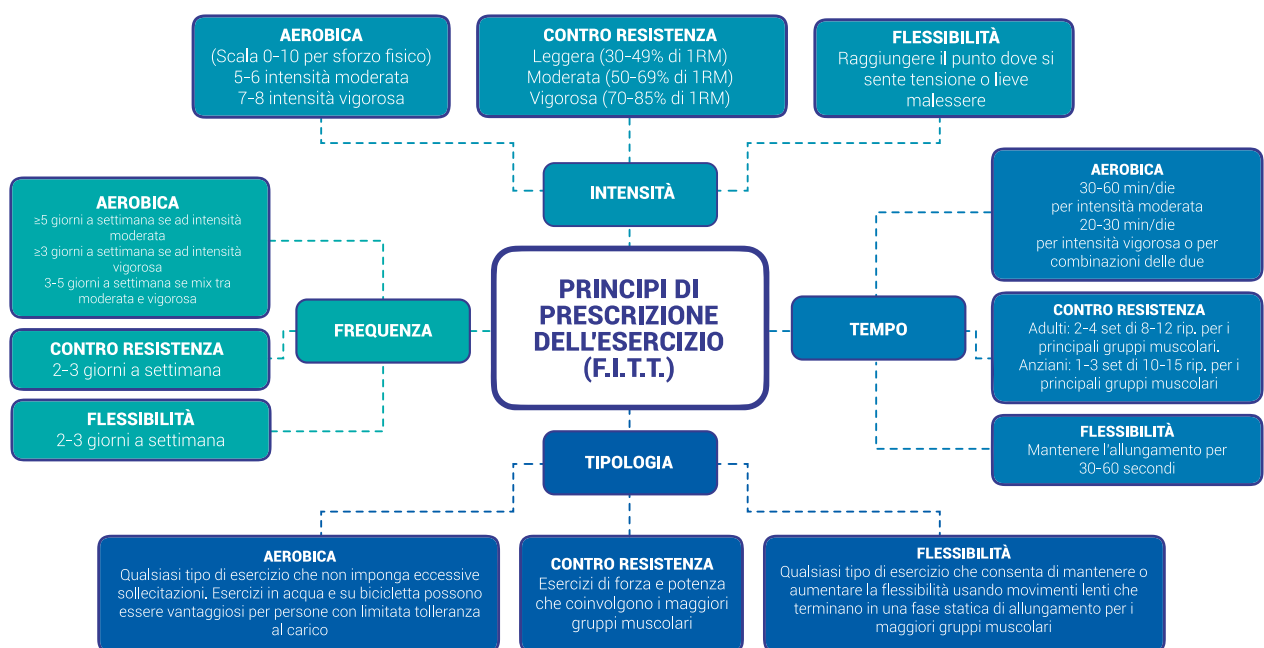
AEROBICA
(Scala 0-10 per sforzo fisico)
5-6 intensità moderata
7-8 intensità vigorosa

CONTRO RESISTENZA
Leggera (30-49% di 1RM)
Moderata (50-69% di 1RM)
Vigorosa (70-85% di 1RM)

FLESSIBILITÀ
Raggiungere il punto dove si sente tensione o lieve malessere

INTENSITÀ

AEROBICA
≥5 giorni a settimana se ad intensità moderata
≥3 giorni a settimana se ad intensità vigorosa
3-5 giorni a settimana se mix tra moderata e vigorosa

CONTRO RESISTENZA
2-3 giorni a settimana

FLESSIBILITÀ
2-3 giorni a settimana

FREQUENZA

PRINCIPI DI PRESCRIZIONE DELL'ESERCIZIO (F.I.T.T.)

TEMPO

AEROBICA
30-60 min/die
per intensità moderata
20-30 min/die
per intensità vigorosa o per combinazioni delle due

CONTRO RESISTENZA
Adulti: 2-4 set di 8-12 rip. per i principali gruppi muscolari.
Anziani: 1-3 set di 10-15 rip. per i principali gruppi muscolari

FLESSIBILITÀ
Mantenere l'allungamento per 30-60 secondi

TIPOLOGIA

AEROBICA
Qualsiasi tipo di esercizio che non imponga eccessive sollecitazioni. Esercizi in acqua e su bicicletta possono essere vantaggiosi per persone con limitata tolleranza al carico

CONTRO RESISTENZA
Esercizi di forza e potenza che coinvolgono i maggiori gruppi muscolari

FLESSIBILITÀ
Qualsiasi tipo di esercizio che consenta di mantenere o aumentare la flessibilità usando movimenti lenti che terminano in una fase statica di allungamento per i maggiori gruppi muscolari